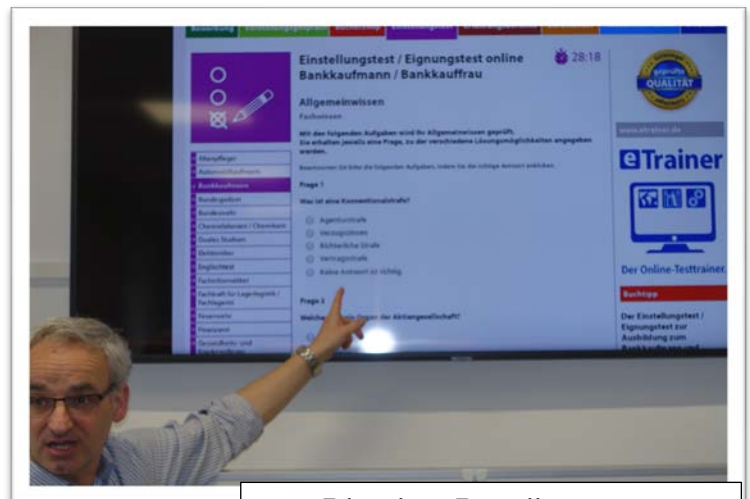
Einstellungstest / Eignungstest online Bankkaufmann / Bankkauffrau

28:18

Allgemeinwissen

Fachwissen

Mit den folgenden Aufgaben wird Ihr Allgemeinwissen geprüft. Sie erhalten jeweils eine Frage, zu der verschiedene Lösungsmöglichkeiten angegeben werden.

Beantworten Sie bitte die folgenden Aufgaben, indem Sie die richtige Antwort anklicken.

Frage 1

Was ist eine Konventionalstrafe?

Agenturstrafe

Verzugszinsen

Richterliche Strafe

Vertragsstrafe

Keine Antwort ist richtig

Frage 2

Welches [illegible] Organ der Aktiengesellschaft?

Altenpfleger

Automobilkaufmann

Bankkaufmann

Bundesgrenzschutz

Bundeswehr

Chemielaborant / Chemikant

Duales Studium

Elektroniker

Englischtest

Fachinformatiker

Fachkraft für Lagerlogistik / Fachlagerist

Feuerwehr

Finanzamt

Gesundheits- und

QUALITÄT

www.etrainer.de

eTrainer

Der Online-Testtrainer

Buchtipp

Der Einstellungstest / Eignungstest zur Ausbildung zum

Die ersten Fragen